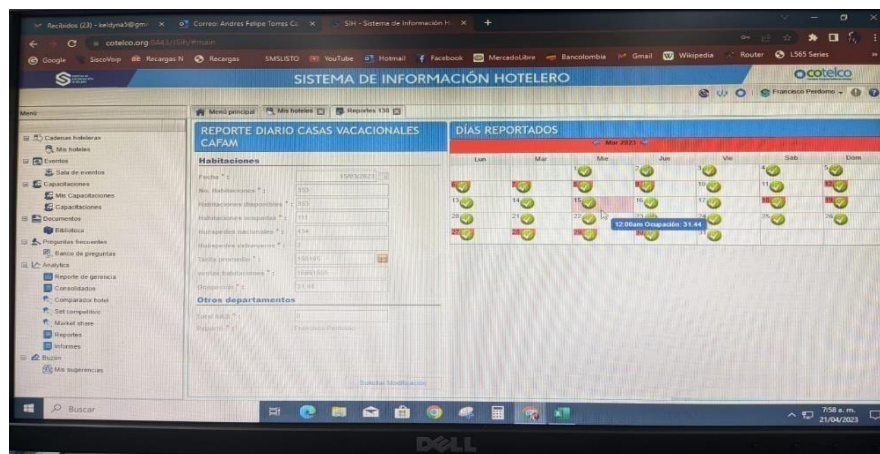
Recibidos (23) - keidyna5@gm ×
Correo: Andres Felipe Torres Ca ×
SIH - Sistema de Información H ×
+

cotelco.org

Google   SocoVoip   Recargas N   Recargas   SMSLISTO   YouTube   Hotmail   Facebook   MercadoLibre   Bancolombia   Gmail   Wikipedia   Router   L565 Series

SISTEMA DE INFORMACIÓN HOTELERO

cotelco

Francisco Perdomo

Menú

Cadenas hoteleras
Mis hoteles
Eventos
Sala de eventos
Capacitaciones
Mis Capacitaciones
Capacitaciones
Documentos
Biblioteca
Preguntas frecuentes
Banco de preguntas
Analytics
Reporte de gerencia
Consolidados
Comparador hotel
Set competitivo
Market share
Reportes
Informes
Buzón
Mis sugerencias

Menú principal   Mis hoteles   Reportes 138

REPORTE DIARIO CASAS VACACIONALES CAFAM

Habitaciones

Fecha * : 15/03/2023
No. Habitaciones * : 358
Habitaciones disponibles * : 352
Habitaciones ocupadas * : 111
Huéspedes nacionales * : 434
Huéspedes extranjeros * : 3
Tarifa promedio * : 145000
Ventas habitaciones * : 16085000
Ocupación * : 31.44

Otros departamentos

Total A&B * : 0
Reportó * : Francisco Perdomo

Solicitar Modificación

DÍAS REPORTADOS

Mar 2023

| Lun | Mar | Mie | Jue | Vie | Sab | Dom |
|---|---|---|---|---|---|---|
| | | 1 | 2 | 3 | 4 | 5 |
| 6 | 7 | 8 | 9 | 10 | 11 | 12 |
| 13 | 14 | 15 | 16 | 17 | 18 | 19 |
| 20 | 21 | 22 | 23 | 24 | 25 | 26 |
| 27 | 28 | 29 | 30 | 31 | | |

12:00am Ocupación: 31.44

Buscar

7:58 a. m.
21/04/2023

DELL